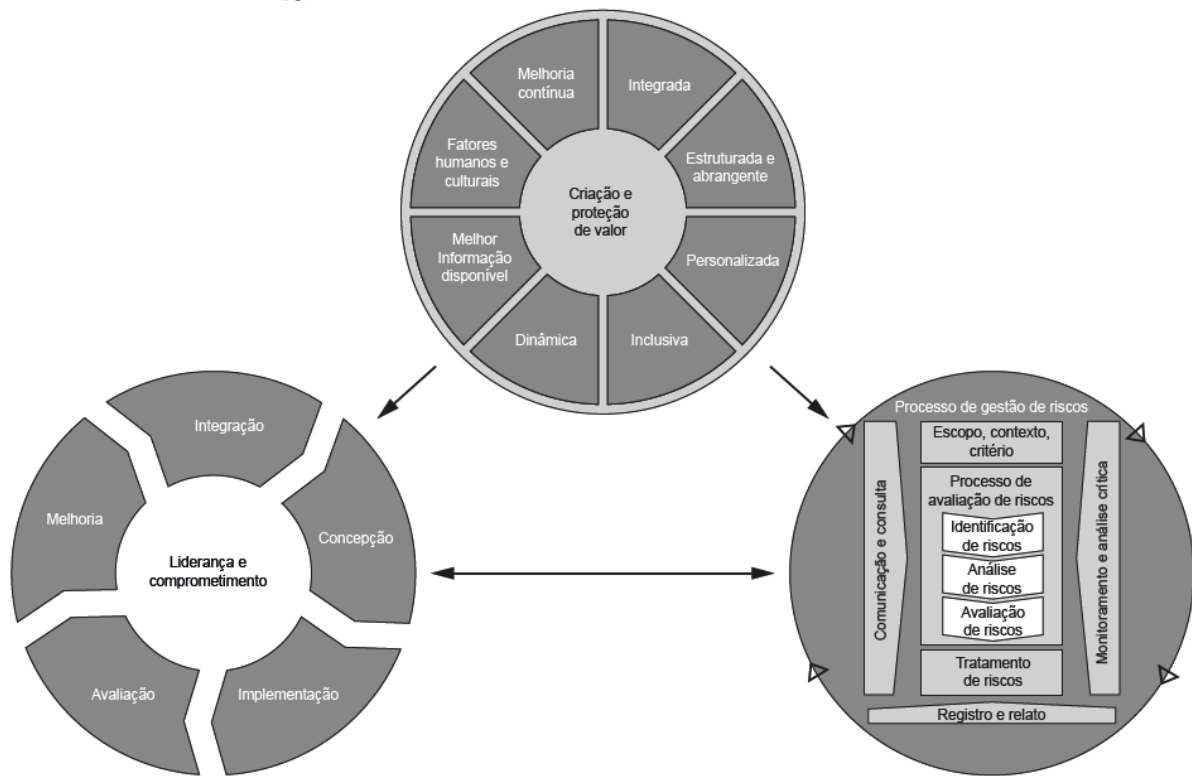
Melhoria contínua

Integrada

Estruturada e abrangente

Personalizada

Inclusiva

Dinâmica

Melhor Informação disponível

Fatores humanos e culturais

Criação e proteção de valor

Integração

Concepção

Implementação

Avaliação

Melhoria

Liderança e comprometimento

Processo de gestão de riscos

Comunicação e consulta

Escopo, contexto, critério

Processo de avaliação de riscos

Identificação de riscos

Análise de riscos

Avaliação de riscos

Tratamento de riscos

Monitoramento e análise crítica

Registro e relato